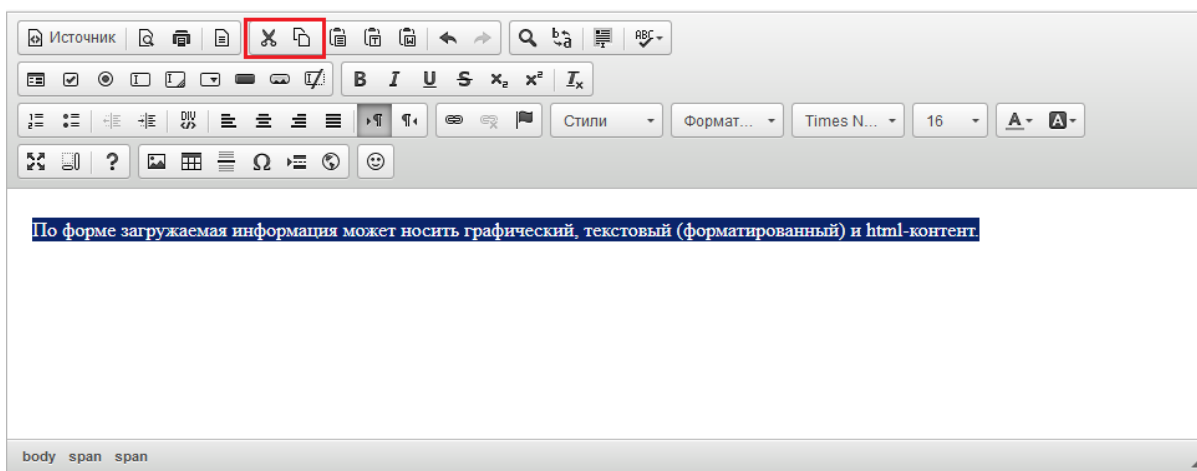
Источник

B I U S $x_2$ $x^2$ $I_x$

DIV

Стили Формат... Times N... 16 A B

?

Ω

По форме загружаемая информация может носить графический, текстовый (форматированный) и html-контент.

body span span